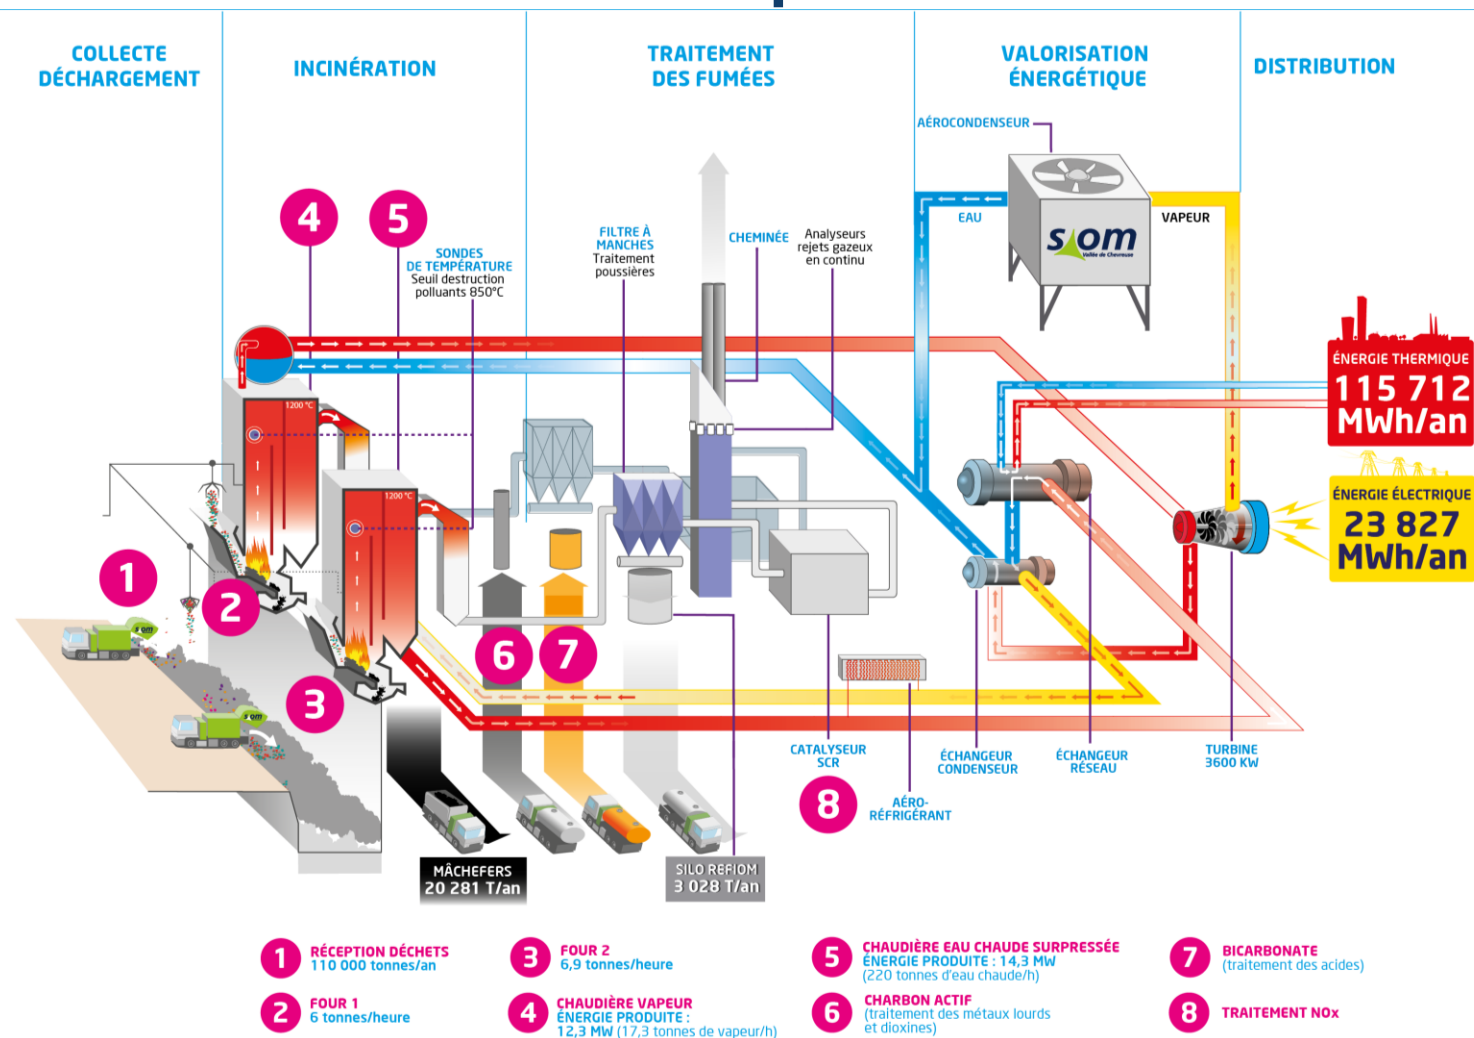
COLLECTE DÉCHARGEMENT

INCINÉRATION

TRAITEMENT DES FUMÉES

VALORISATION ÉNERGÉTIQUE

DISTRIBUTION

AÉROCONDENSEUR

EAU

VAPEUR

som

4

5

SONDES DE TEMPÉRATURE
Seuil destruction polluants 850°C

FILTRE À MANCHES
Traitement poussières

CHEMINÉE

Analyseurs rejets gazeux en continu

1200 °C

1200 °C

ÉNERGIE THERMIQUE
115 712 MWh/an

ÉNERGIE ÉLECTRIQUE
23 827 MWh/an

1

2

3

6

7

CATALYSEUR SCR

8

AÉRO-RÉFRIGÉRANT

ÉCHANGEUR CONDENSEUR

ÉCHANGEUR RÉSEAU

TURBINE 3600 KW

MÂCHEFERS
20 281 T/an

SILO REFIOM
3 028 T/an

1 RÉCEPTION DÉCHETS
110 000 tonnes/an

2 FOUR 1
6 tonnes/heure

3 FOUR 2
6,9 tonnes/heure

4 CHAUDIÈRE VAPEUR
ÉNERGIE PRODUITE :
12,3 MW (17,3 tonnes de vapeur/h)

5 CHAUDIÈRE EAU CHAUDE SURPRESSÉE
ÉNERGIE PRODUITE : 14,3 MW
(220 tonnes d'eau chaude/h)

6 CHARBON ACTIF
(traitement des métaux lourds et dioxines)

7 BICARBONATE
(traitement des acides)

8 TRAITEMENT NOx